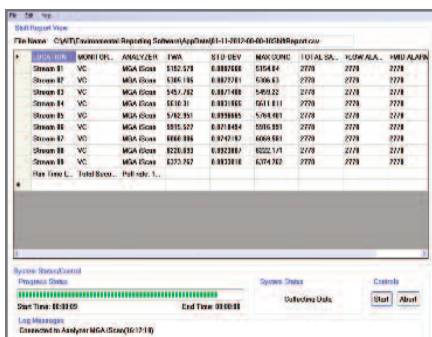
File Edit Help

Shift Report View

File Name: C:\AIT\Environmental Reporting Software\AppData\01-11-2012-00-00-10Shift Report.csv

| | LOCATION | MONITOR... | ANALYZER | TWA | STD DEV | MAX CONC | TOTAL SA... | LOW ALA... | HIGH ALARM |
|---|---|---|---|---|---|---|---|---|---|
| ▸ | Stream 01 | VC | MGA iScan | 5152.679 | 0.0007660 | 5154.84 | 2778 | 2778 | 2778 |
| | Stream 02 | VC | MGA iScan | 5305.185 | 0.0022761 | 5306.63 | 2778 | 2778 | 2778 |
| | Stream 03 | VC | MGA iScan | 5457.782 | 0.0071488 | 5459.263 | 2778 | 2778 | 2778 |
| | Stream 04 | VC | MGA iScan | 5610.31 | 0.0031055 | 5611.811 | 2778 | 2778 | 2778 |
| | Stream 05 | VC | MGA iScan | 5762.851 | 0.0099665 | 5764.401 | 2778 | 2778 | 2778 |
| | Stream 06 | VC | MGA iScan | 5915.527 | 0.0219454 | 5916.991 | 2778 | 2778 | 2778 |
| | Stream 07 | VC | MGA iScan | 6068.006 | 0.0242167 | 6069.581 | 2778 | 2778 | 2778 |
| | Stream 08 | VC | MGA iScan | 6220.693 | 0.0023087 | 6222.171 | 2778 | 2778 | 2778 |
| | Stream 09 | VC | MGA iScan | 6373.267 | 0.0033018 | 6374.762 | 2778 | 2778 | 2778 |
| | Run Time L... | Total Secu... | Poll rate: 1... | | | | | | |
| * | | | | | | | | | |

System Status/Control

Progress Status

Start Time: 16:00:00

End Time: 00:00:00

System Status

Collecting Data

Controls

Start Abort

Log Messages

Connected to Analyzer MGA iScan(16:12:10)